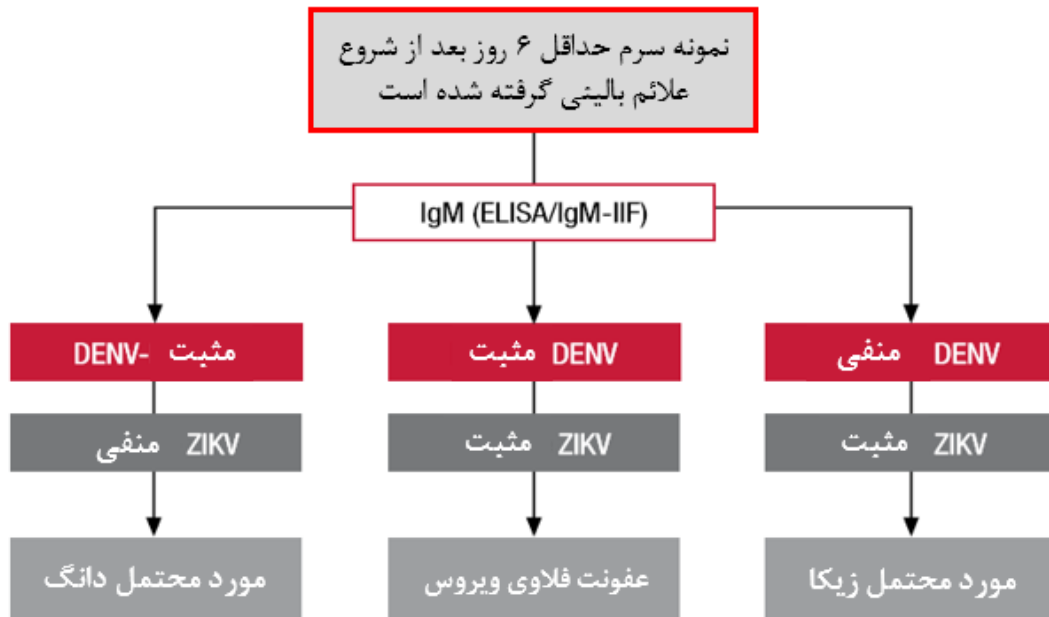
نمونه سرم حداقل ۶ روز بعد از شروع علائم بالینی گرفته شده است

IgM (ELISA/IgM-IIF)

DENV منفی

ZIKV مثبت

مورد محتمل زیکا

DENV مثبت

ZIKV مثبت

عفونت فلاوی ویروس

DENV- مثبت

ZIKV منفی

مورد محتمل دانگ